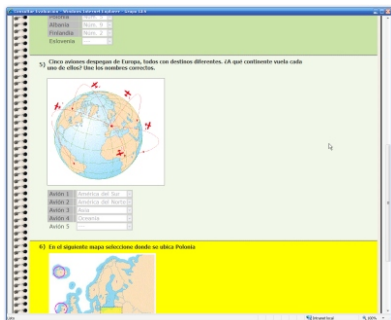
| Albania | Núm. 5 |
|---|---|
| Finlandia | Núm. 2 |
| Eslovenia | ... |

5) Cinco aviones despegan de Europa, todos con destinos diferentes. ¿A qué continente vuela cada uno de ellos? Une los nombres correctos.

| Avión 1 | América del Sur |
|---|---|
| Avión 2 | América del Norte |
| Avión 3 | Asia |
| Avión 4 | Oceanía |
| Avión 5 | ... |

6) En el siguiente mapa selecciona donde se ubica Polonia